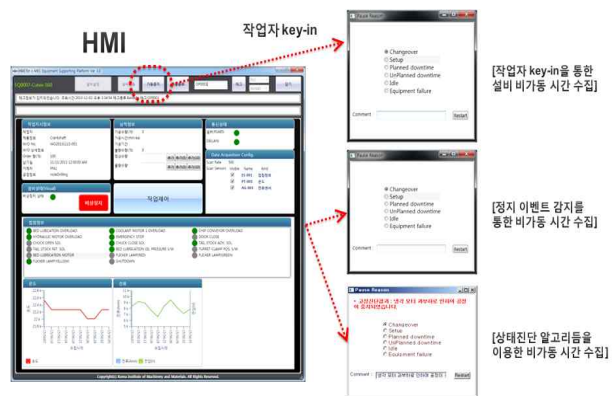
HMI

작업자 key-in

Pause Reason

Changeover
Setup
Planned downtime
UnPlanned downtime
Idle
Equipment failure

Comment

Restart

[작업자 key-in을 통한 설비 비가동 시간 수집]

Pause Reason

Changeover
Setup
Planned downtime
UnPlanned downtime
Idle
Equipment failure

Comment

Restart

[정지 이벤트 감지를 통한 비가동 시간 수집]

Pause Reason

Changeover
Setup
Planned downtime
UnPlanned downtime
Idle
Equipment failure

Comment :

Restart

[상태진단 알고리듬을 이용한 비가동 시간 수집]

작업제어

Copyright(c) Korea Institute of Machinery and Materials. All Rights Reserved.